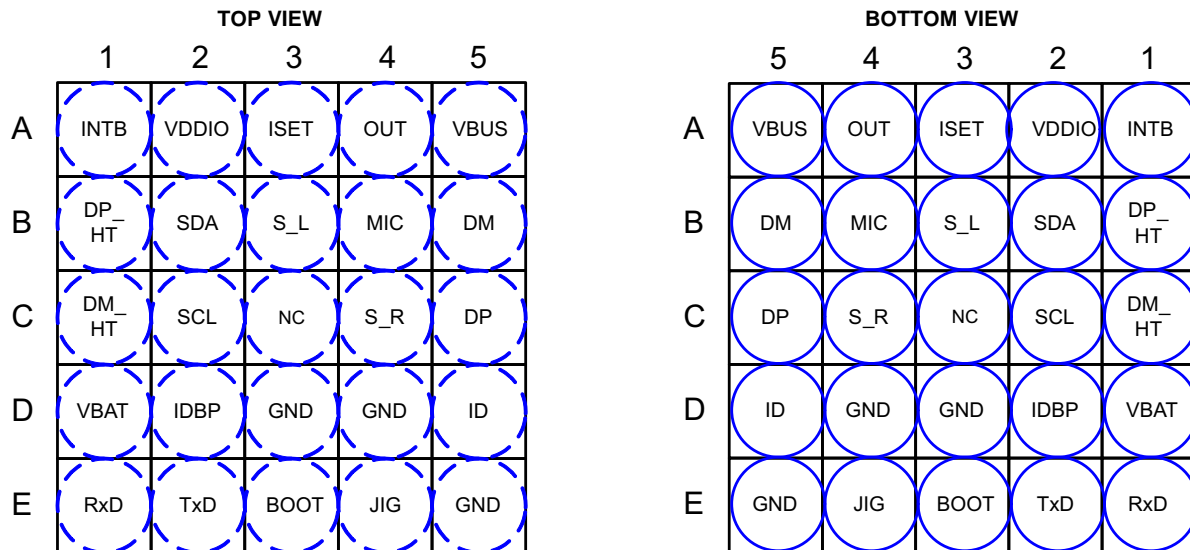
TOP VIEW

|   | 1 | 2 | 3 | 4 | 5 |
|---|---|---|---|---|---|
| A | INTB | VDDIO | ISET | OUT | VBUS |
| B | DP_ HT | SDA | S_L | MIC | DM |
| C | DM_ HT | SCL | NC | S_R | DP |
| D | VBAT | IDBP | GND | GND | ID |
| E | RxD | TxD | BOOT | JIG | GND |

BOTTOM VIEW

|   | 5 | 4 | 3 | 2 | 1 |
|---|---|---|---|---|---|
| A | VBUS | OUT | ISET | VDDIO | INTB |
| B | DM | MIC | S_L | SDA | DP_ HT |
| C | DP | S_R | NC | SCL | DM_ HT |
| D | ID | GND | GND | IDBP | VBAT |
| E | GND | JIG | BOOT | TxD | RxD |